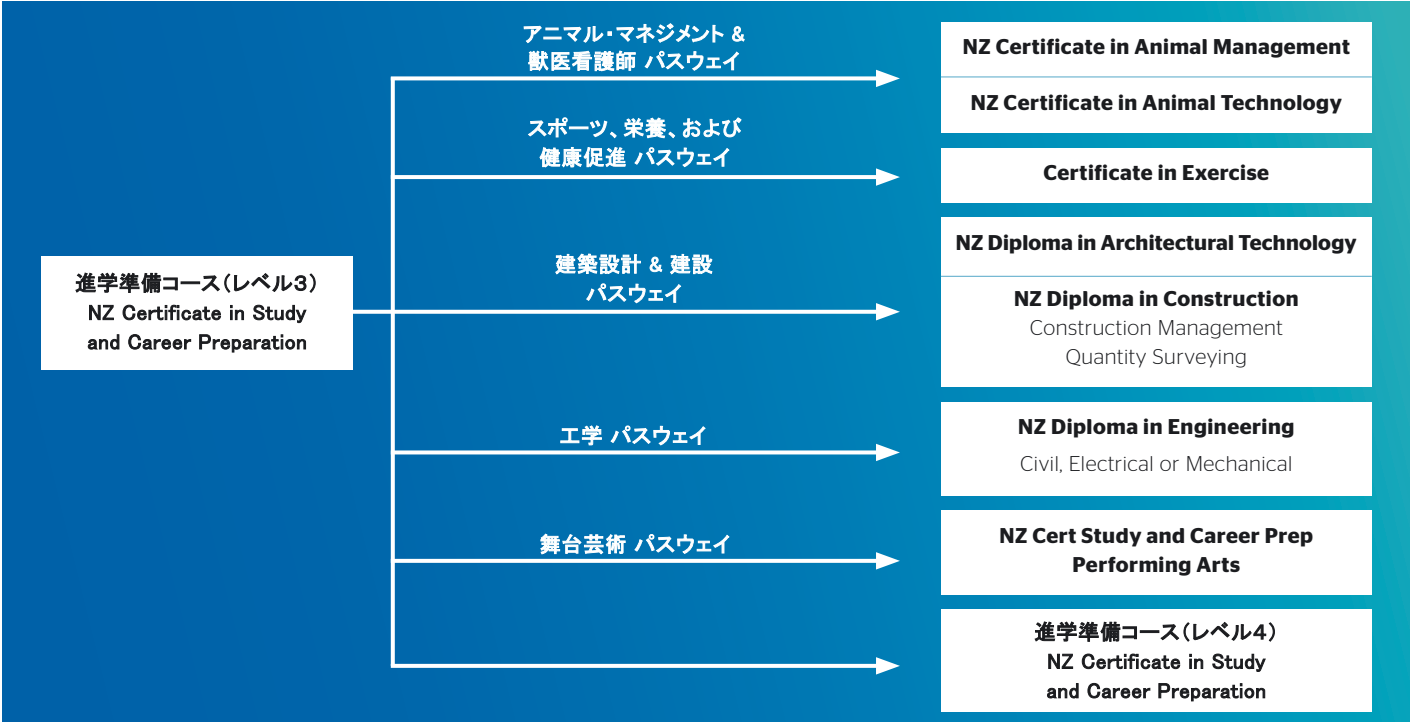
進学準備コース（レベル3）
NZ Certificate in Study and Career Preparation

アニマル・マネジメント & 獣医看護師 パスウェイ

NZ Certificate in Animal Management

NZ Certificate in Animal Technology

スポーツ、栄養、および 健康促進 パスウェイ

Certificate in Exercise

建築設計 & 建設 パスウェイ

NZ Diploma in Architectural Technology

NZ Diploma in Construction
Construction Management
Quantity Surveying

工学 パスウェイ

NZ Diploma in Engineering
Civil, Electrical or Mechanical

舞台芸術 パスウェイ

NZ Cert Study and Career Prep Performing Arts

進学準備コース（レベル4）
NZ Certificate in Study and Career Preparation